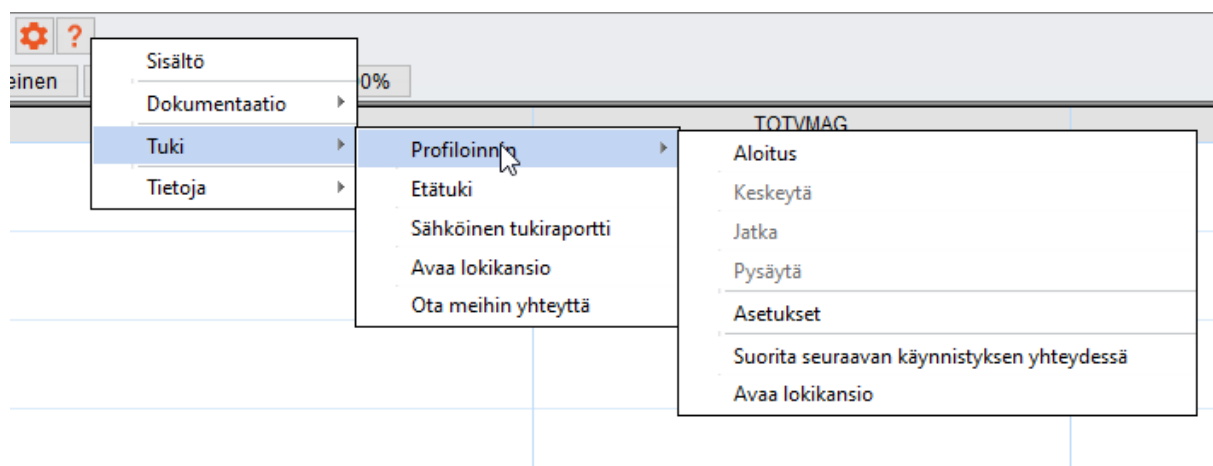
?
einen
0%
TOTVMAG
Sisältö
Dokumentaatio
Tuki
Tietoja
Profilointi
Etätuki
Sähköinen tukiraportti
Avaa lokikansio
Ota meihin yhteyttä
Aloitus
Keskeytä
Jatka
Pysäytä
Asetukset
Suorita seuraavan käynnistyksen yhteydessä
Avaa lokikansio